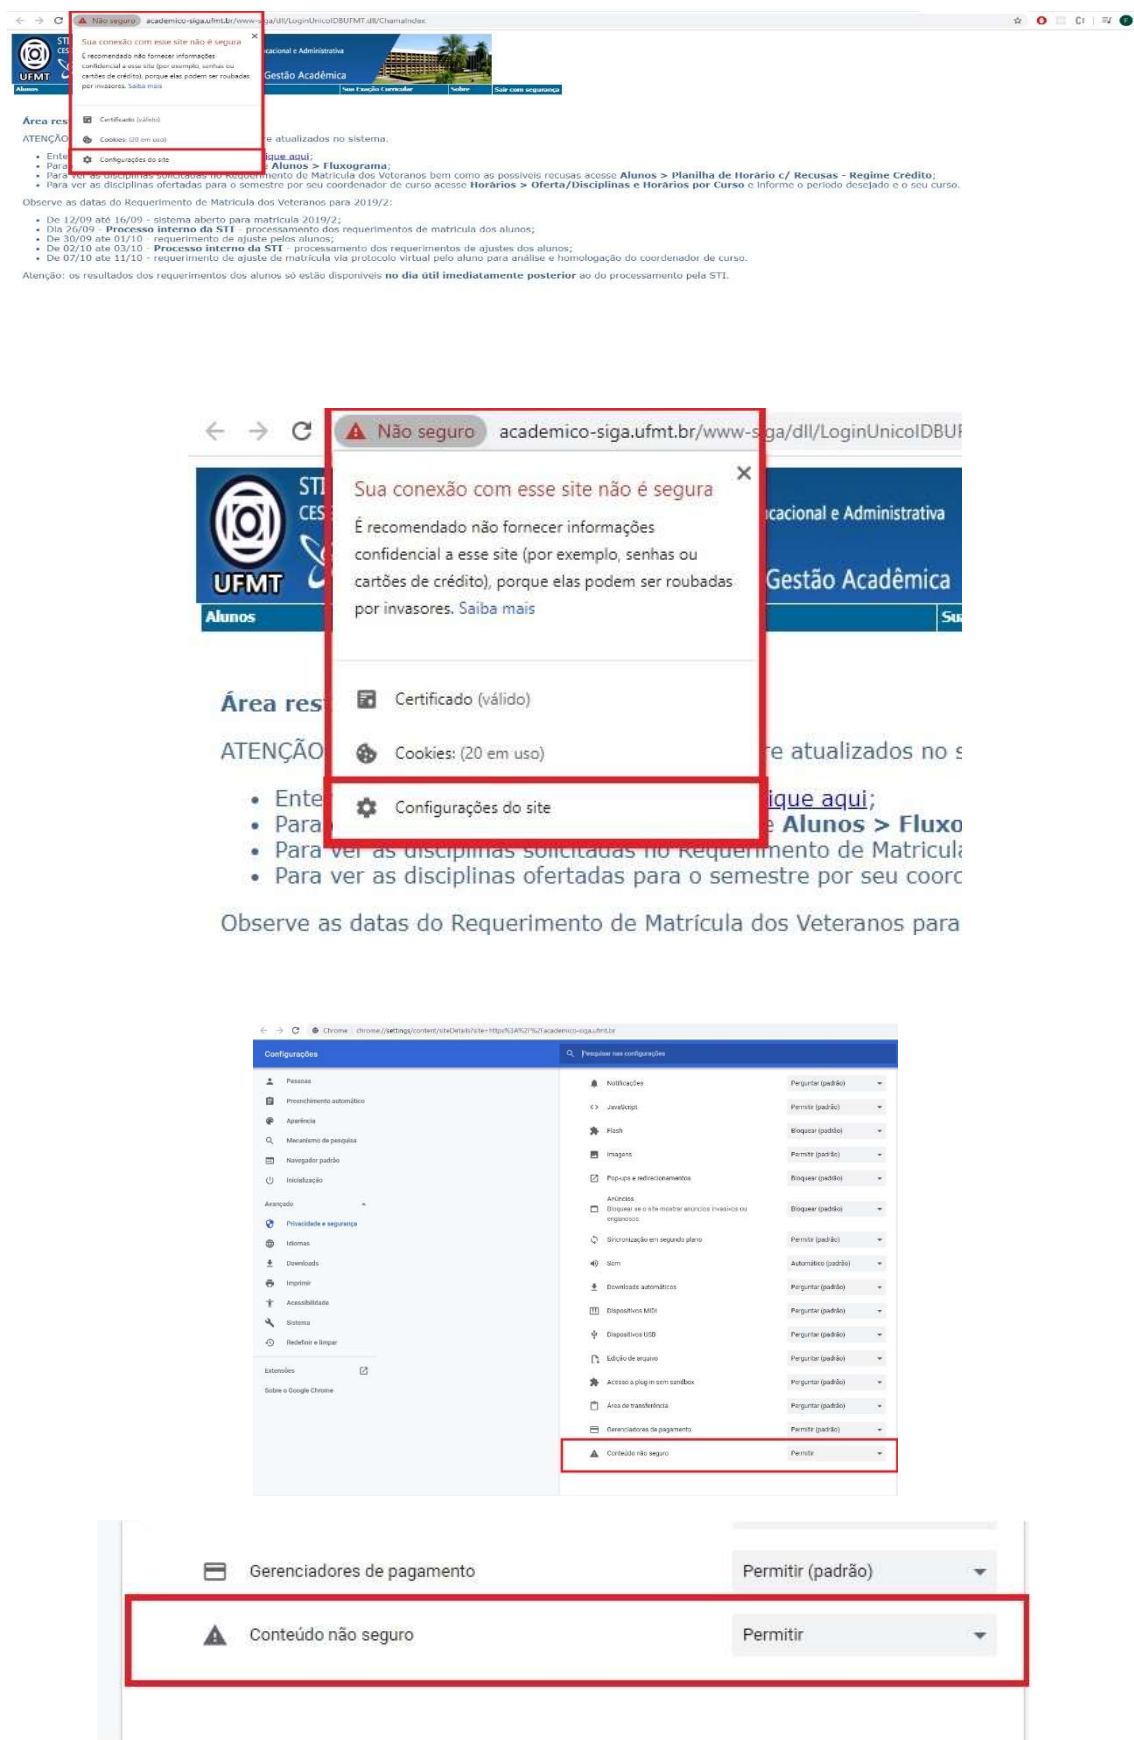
Não seguro academico-siga.ufmt.br/www-siga/dll/LoginUnicoIDBUFMT.dll/ChamaIndex

Sua conexão com esse site não é segura
É recomendado não fornecer informações confidencial a esse site (por exemplo, senhas ou cartões de crédito), porque elas podem ser roubadas por invasores. Saiba mais

Certificado (válido)
Cookies: (20 em uso)
Configurações do site

STI CES UFMT Alunos
...cacional e Administrativa
Gestão Acadêmica
Sua Exação Curricular Sobre Sair com segurança

Área res...
ATENÇÃO ...e atualizados no sistema.

• Ente... ...ique aqui;
• Para... ...Alunos > Fluxograma;
• Para ver as disciplinas solicitadas no Requerimento de Matrícula dos Veteranos bem como as possíveis recusas acesse Alunos > Planilha de Horário c/ Recusas - Regime Crédito;
• Para ver as disciplinas ofertadas para o semestre por seu coordenador de curso acesse Horários > Oferta/Disciplinas e Horários por Curso e informe o período desejado e o seu curso.

Observe as datas do Requerimento de Matrícula dos Veteranos para 2019/2:

• De 12/09 até 16/09 - sistema aberto para matrícula 2019/2;
• Dia 26/09 - Processo interno da STI - processamento dos requerimentos de matrícula dos alunos;
• De 30/09 até 01/10 - requerimento de ajuste pelos alunos;
• De 02/10 até 03/10 - Processo interno da STI - processamento dos requerimentos de ajustes dos alunos;
• De 07/10 até 11/10 - requerimento de ajuste de matrícula via protocolo virtual pelo aluno para análise e homologação do coordenador de curso.

Atenção: os resultados dos requerimentos dos alunos só estão disponíveis no dia útil imediatamente posterior ao do processamento pela STI.

Não seguro academico-siga.ufmt.br/www-siga/dll/LoginUnicoIDBUI

Sua conexão com esse site não é segura
É recomendado não fornecer informações confidencial a esse site (por exemplo, senhas ou cartões de crédito), porque elas podem ser roubadas por invasores. Saiba mais

STI CES UFMT Alunos
...cacional e Administrativa
Gestão Acadêmica
Su

Área res
ATENÇÃO ...e atualizados no s
Certificado (válido)
Cookies: (20 em uso)
Configurações do site
• Ente... ...ique aqui;
• Para... ...e Alunos > Fluxo
• Para ver as disciplinas solicitadas no Requerimento de Matrícula
• Para ver as disciplinas ofertadas para o semestre por seu coord

Observe as datas do Requerimento de Matrícula dos Veteranos para

Chrome | chrome://settings/content/siteDetails?site=https%3A%2F%2Facademico-siga.ufmt.br

Configurações
Pesquisar nas configurações
Pessoas
Preenchimento automático
Aparência
Mecanismo de pesquisa
Navegador padrão
Inicialização
Avançado
Privacidade e segurança
Idiomas
Downloads
Imprimir
Acessibilidade
Sistema
Redefinir e limpar
Extensões
Sobre o Google Chrome

| | |
|---|---|
| Notificações | Perguntar (padrão) |
| JavaScript | Permitir (padrão) |
| Flash | Bloquear (padrão) |
| Imagens | Permitir (padrão) |
| Pop-ups e redirecionamentos | Bloquear (padrão) |
| Anúncios Bloquear se o site mostrar anúncios invasivos ou enganosos | Bloquear (padrão) |
| Sincronização em segundo plano | Permitir (padrão) |
| Som | Automático (padrão) |
| Downloads automáticos | Perguntar (padrão) |
| Dispositivos MIDI | Perguntar (padrão) |
| Dispositivos USB | Perguntar (padrão) |
| Edição de arquivo | Perguntar (padrão) |
| Acesso a plug-in sem sandbox | Perguntar (padrão) |
| Área de transferência | Perguntar (padrão) |
| Gerenciadores de pagamento | Permitir (padrão) |
| Conteúdo não seguro | Permitir |

Gerenciadores de pagamento Permitir (padrão)
Conteúdo não seguro Permitir